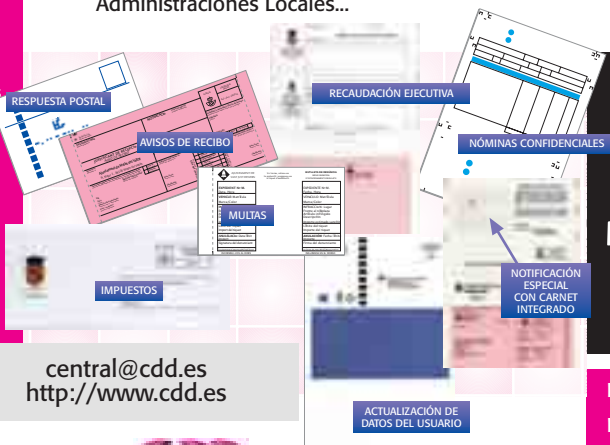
Administraciones Locales...

RESPUESTA POSTAL

AVISOS DE RECIBO

RECAUDACIÓN EJECUTIVA

NÓMINAS CONFIDENCIALES

MULTAS

IMPUESTOS

NOTIFICACIÓN ESPECIAL CON CARNET INTEGRADO

central@cdd.es
http://www.cdd.es

ACTUALIZACIÓN DE DATOS DEL USUARIO